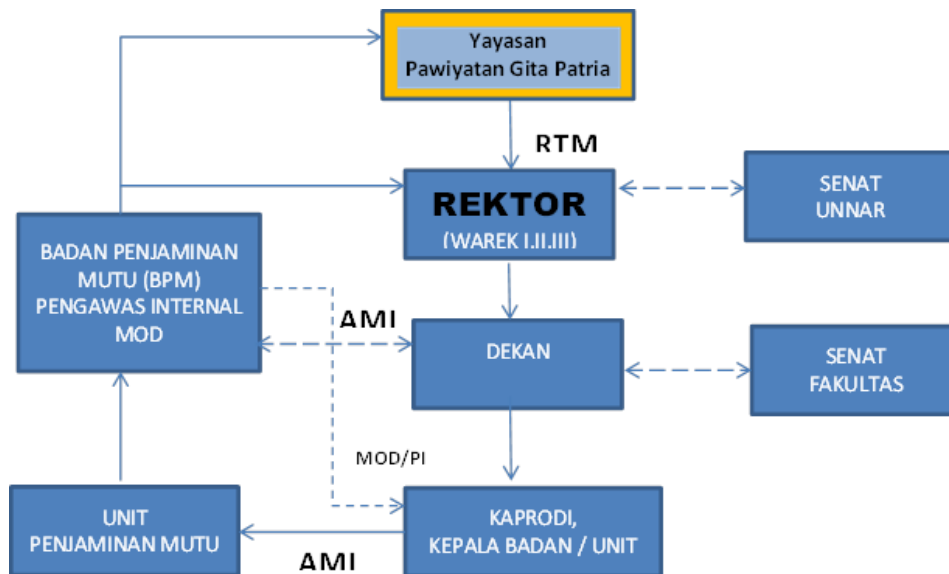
Yayasan
Pawiyatan Gita Patria

RTM

REKTOR
(WAREK I.II.III)

SENAT
UNNAR

BADAN PENJAMINAN
MUTU (BPM)
PENGAWAS INTERNAL
MOD

AMI

DEKAN

SENAT
FAKULTAS

MOD/PI

UNIT
PENJAMINAN MUTU

KAPRODI,
KEPALA BADAN / UNIT

AMI